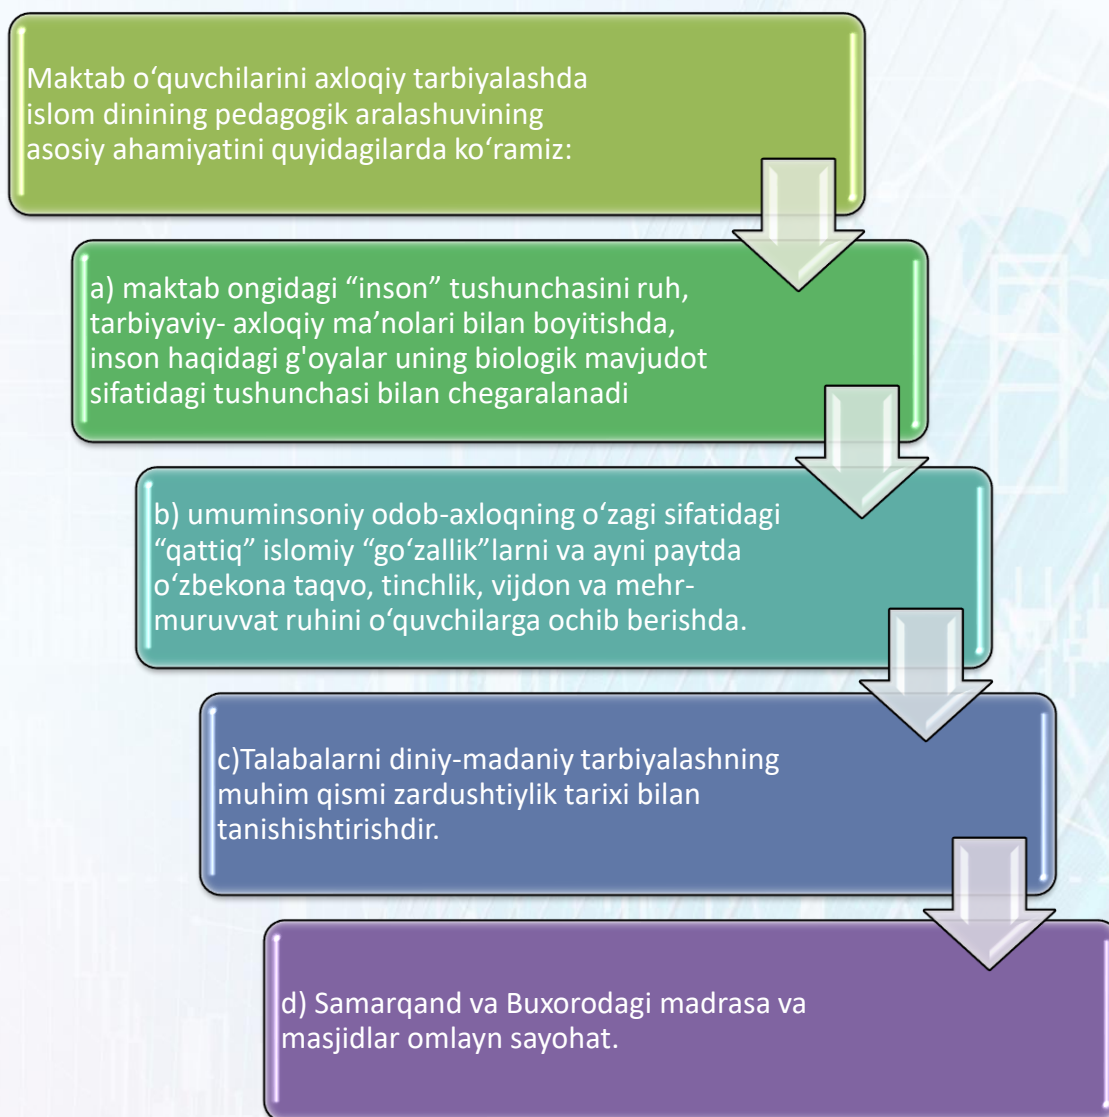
Maktab o‘quvchilarini axloqiy tarbiyalashda islom dinining pedagogik aralashuvining asosiy ahamiyatini quyidagilarda ko‘ramiz:

a) maktab ongidagi “inson” tushunchasini ruh, tarbiyaviy- axloqiy ma’nolari bilan boyitishda, inson haqidagi g'oyalar uning biologik mavjudot sifatidagi tushunchasi bilan chegaralanadi

b) umuminsoniy odob-axloqning o‘zagi sifatidagi “qattiq” islomiy “go‘zallik”larni va ayni paytda o‘zbekona taqvo, tinchlik, vijdon va mehr-muruvvat ruhini o‘quvchilarga ochib berishda.

c)Talabalarni diniy-madaniy tarbiyalashning muhim qismi zardushtiylik tarixi bilan tanishishtirishdir.

d) Samarqand va Buxorodagi madrasa va masjidlar omlayn sayohat.